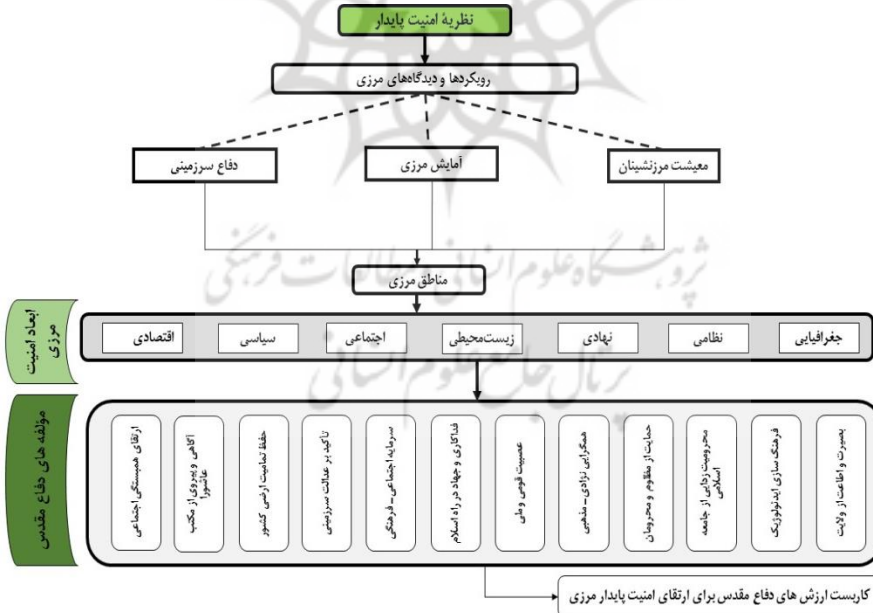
نظریهٔ امنیت پایدار

رویکردها و دیدگاه‌های مرزی

معیشت مرزنشینان

آمایش مرزی

دفاع سرزمینی

پژوهشگاه علوم انسانی و مطالعات فرهنگی

مناطق مرزی

ابعاد امنیت مرزی

جغرافیایی

نظامی

نهادی

زیست‌محیطی

اجتماعی

سیاسی

اقتصادی

پرتال جامع علوم انسانی

مؤلفه های دفاع مقدس

بصیرت و اطاعت از ولایت

فرهنگ‌سازی ایدئولوژیک

محرومیت‌زدایی از جامعه اسلامی

حمایت از مظلوم و محرومان

همگرایی نژادی-مذهبی

عصبیت قومی و ملی

فداکاری و جهاد در راه اسلام

سرمایه اجتماعی-فرهنگی

تأکید بر عدالت سرزمینی

حفظ تمامیت ارضی کشور

آگاهی و پیروی از مکتب عاشورا

ارتقای همبستگی اجتماعی

کاربست ارزش های دفاع مقدس برای ارتقای امنیت پایدار مرزی